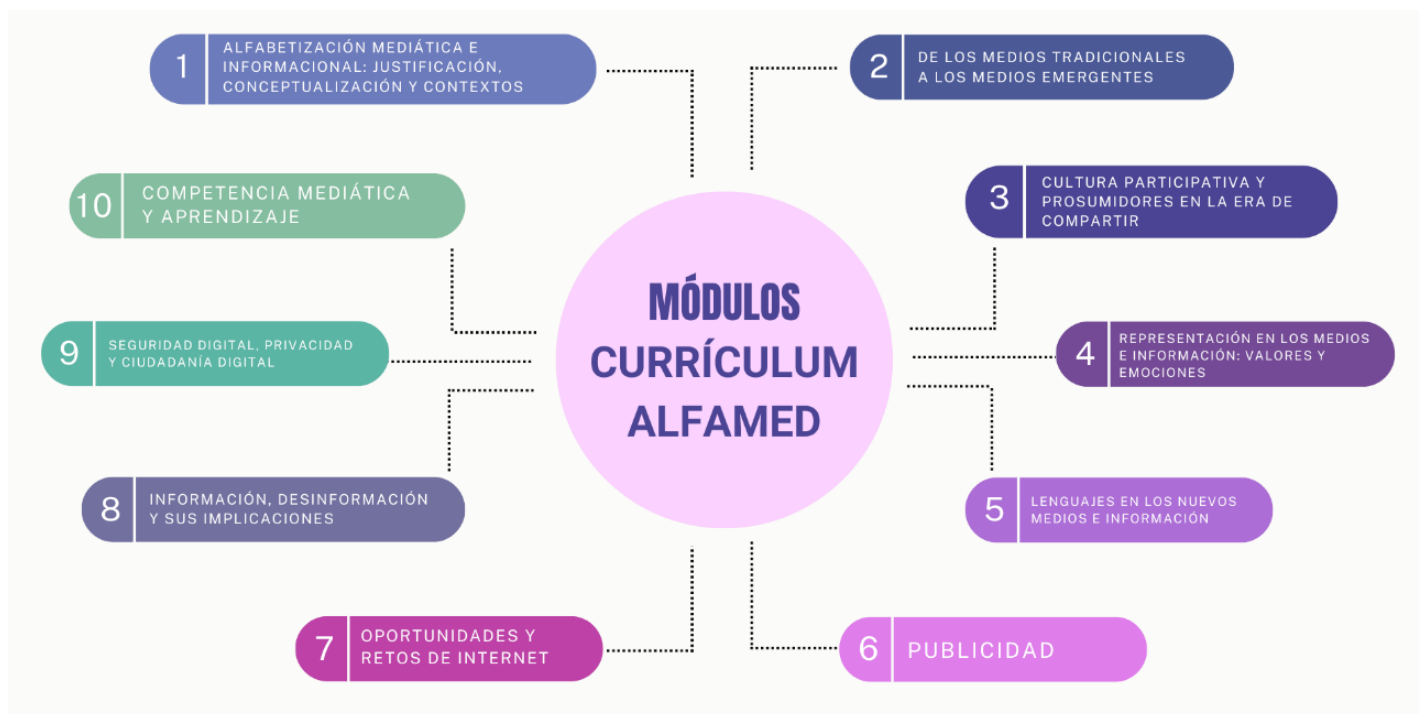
MÓDULOS CURRÍCULUM ALFAMED

1 ALFABETIZACIÓN MEDIÁTICA E INFORMACIONAL: JUSTIFICACIÓN, CONCEPTUALIZACIÓN Y CONTEXTOS

2 DE LOS MEDIOS TRADICIONALES A LOS MEDIOS EMERGENTES

3 CULTURA PARTICIPATIVA Y PROSUMIDORES EN LA ERA DE COMPARTIR

4 REPRESENTACIÓN EN LOS MEDIOS E INFORMACIÓN: VALORES Y EMOCIONES

5 LENGUAJES EN LOS NUEVOS MEDIOS E INFORMACIÓN

6 PUBLICIDAD

7 OPORTUNIDADES Y RETOS DE INTERNET

8 INFORMACIÓN, DESINFORMACIÓN Y SUS IMPLICACIONES

9 SEGURIDAD DIGITAL, PRIVACIDAD Y CIUDADANÍA DIGITAL

10 COMPETENCIA MEDIÁTICA Y APRENDIZAJE